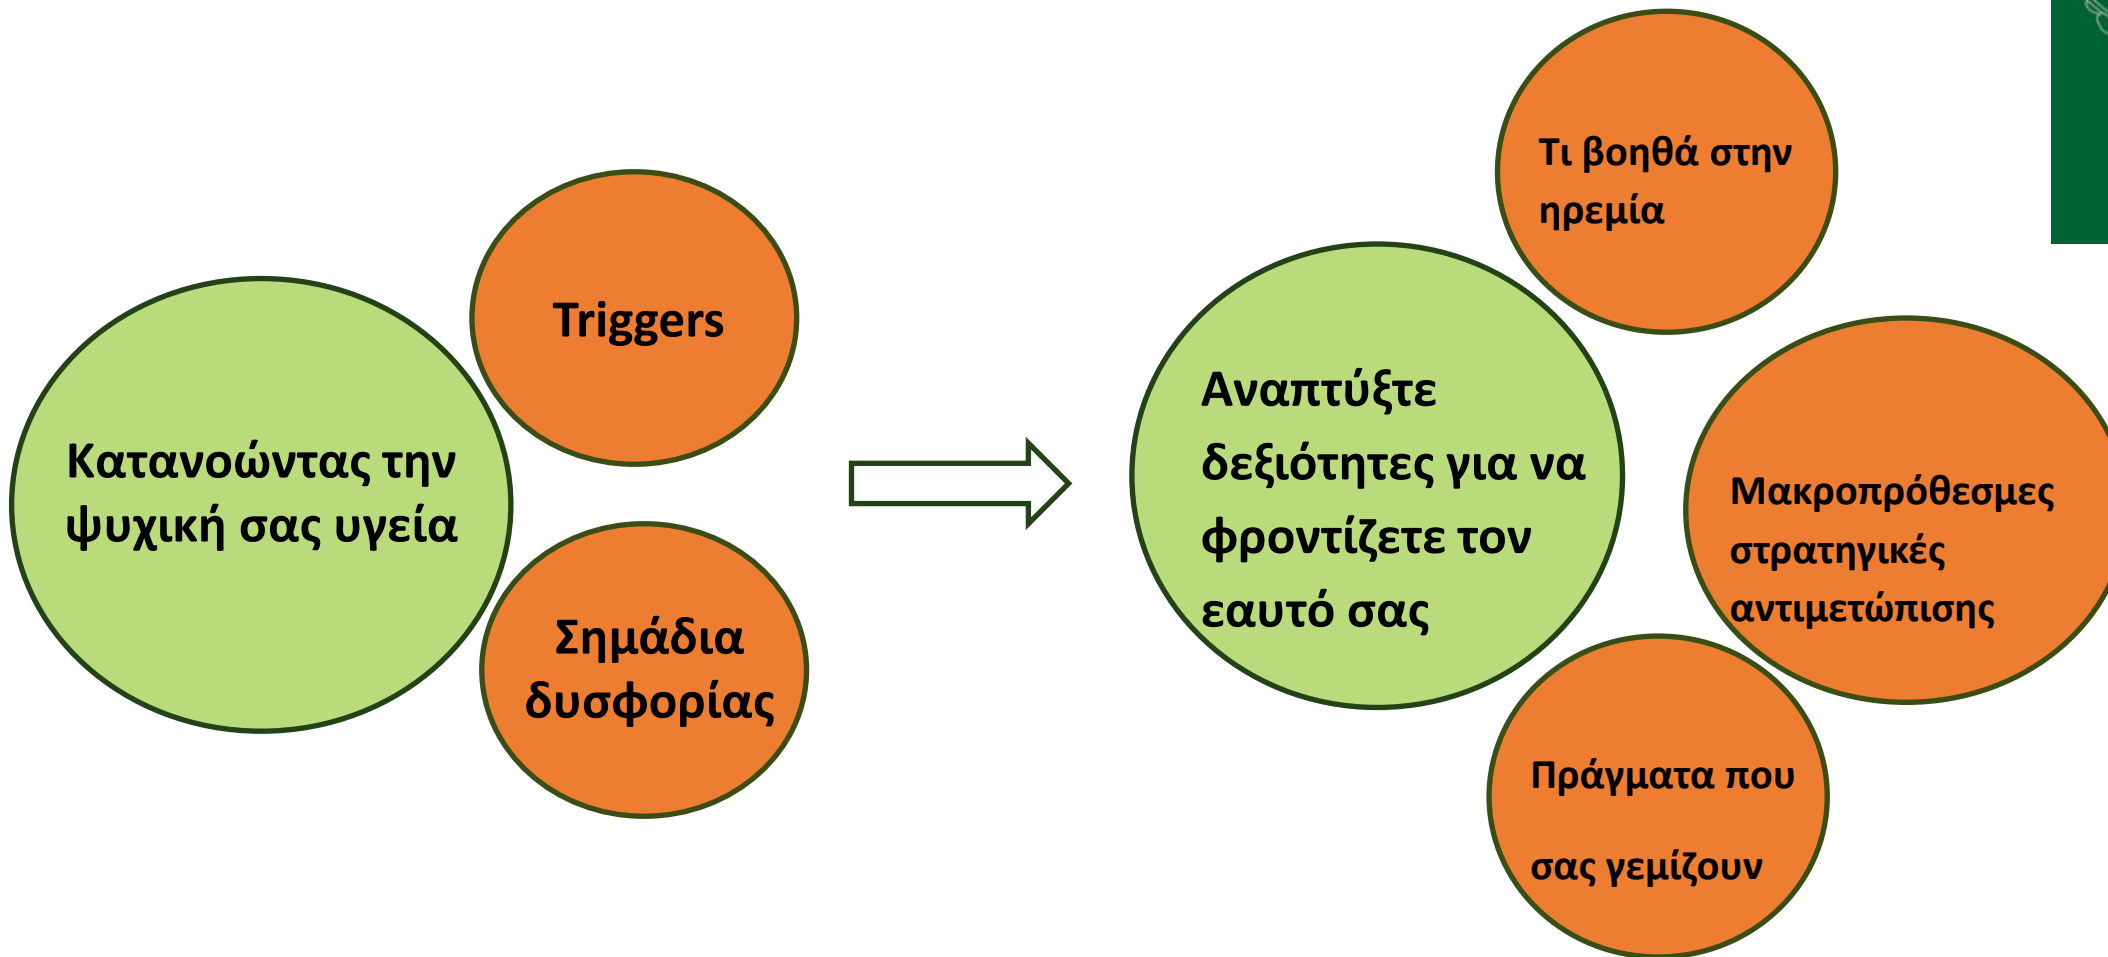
Κατανοώντας την ψυχική σας υγεία

Triggers

Σημάδια δυσφορίας

Αναπτύξτε δεξιότητες για να φροντίζετε τον εαυτό σας

Τι βοηθά στην ηρεμία

Μακροπρόθεσμες στρατηγικές αντιμετώπισης

Πράγματα που σας γεμίζουν